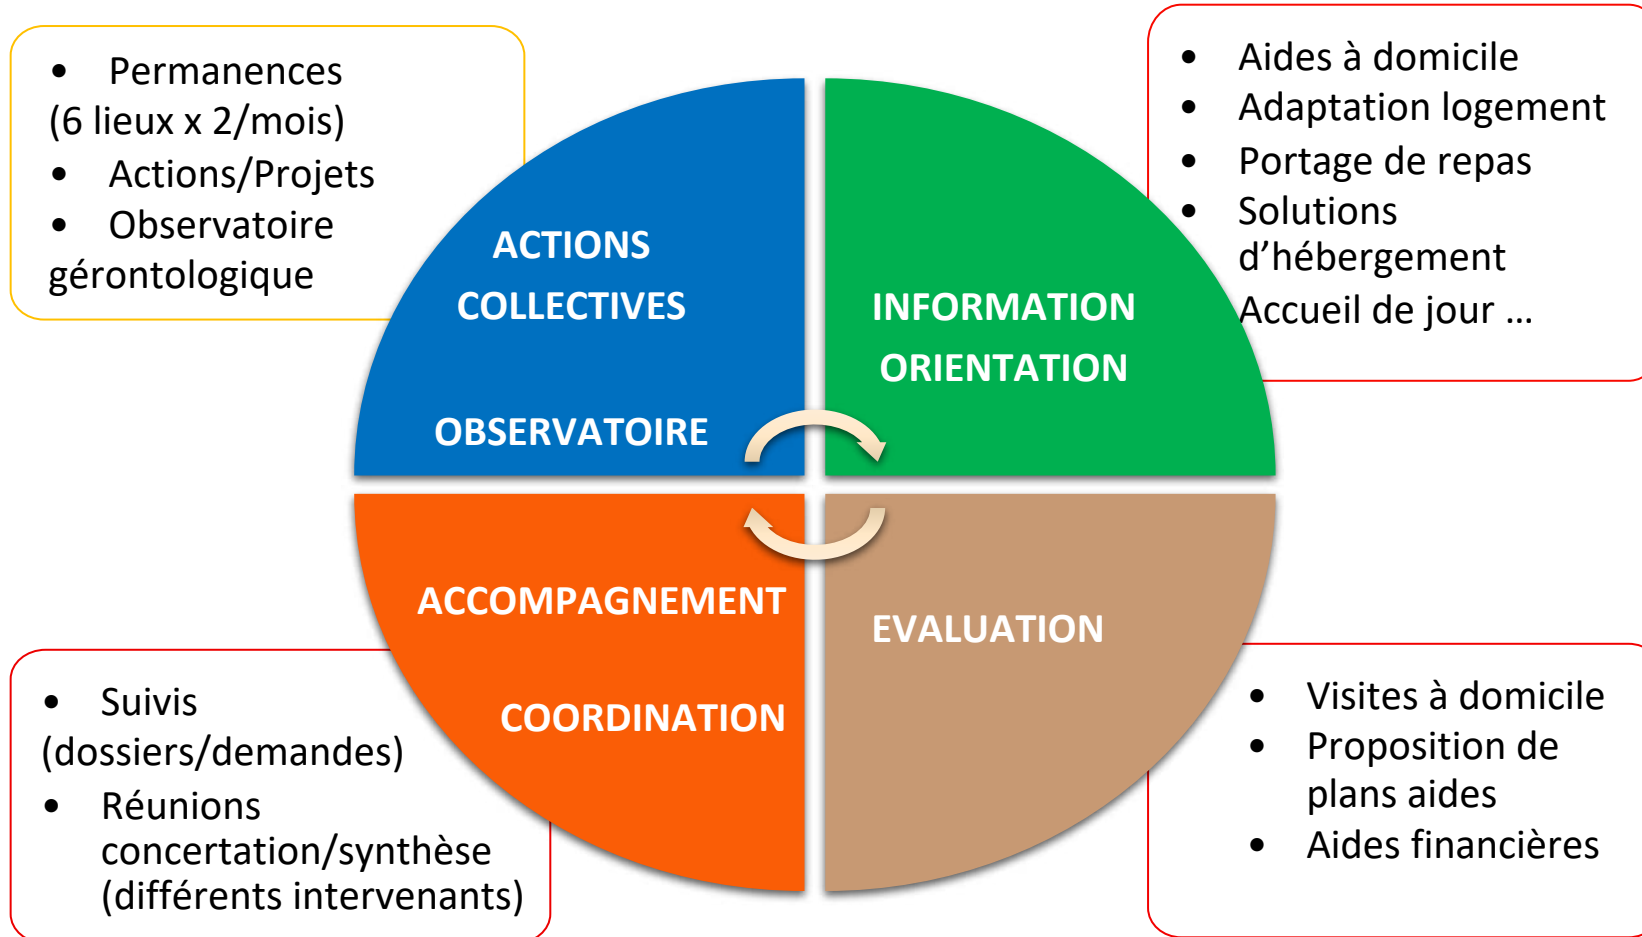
• Permanences (6 lieux x 2/mois)
• Actions/Projets
• Observatoire gérontologique

• Aides à domicile
• Adaptation logement
• Portage de repas
• Solutions d'hébergement
Accueil de jour …

ACTIONS COLLECTIVES

OBSERVATOIRE

INFORMATION ORIENTATION

ACCOMPAGNEMENT

COORDINATION

EVALUATION

• Suivis (dossiers/demandes)
• Réunions concertation/synthèse (différents intervenants)

• Visites à domicile
• Proposition de plans aides
• Aides financières